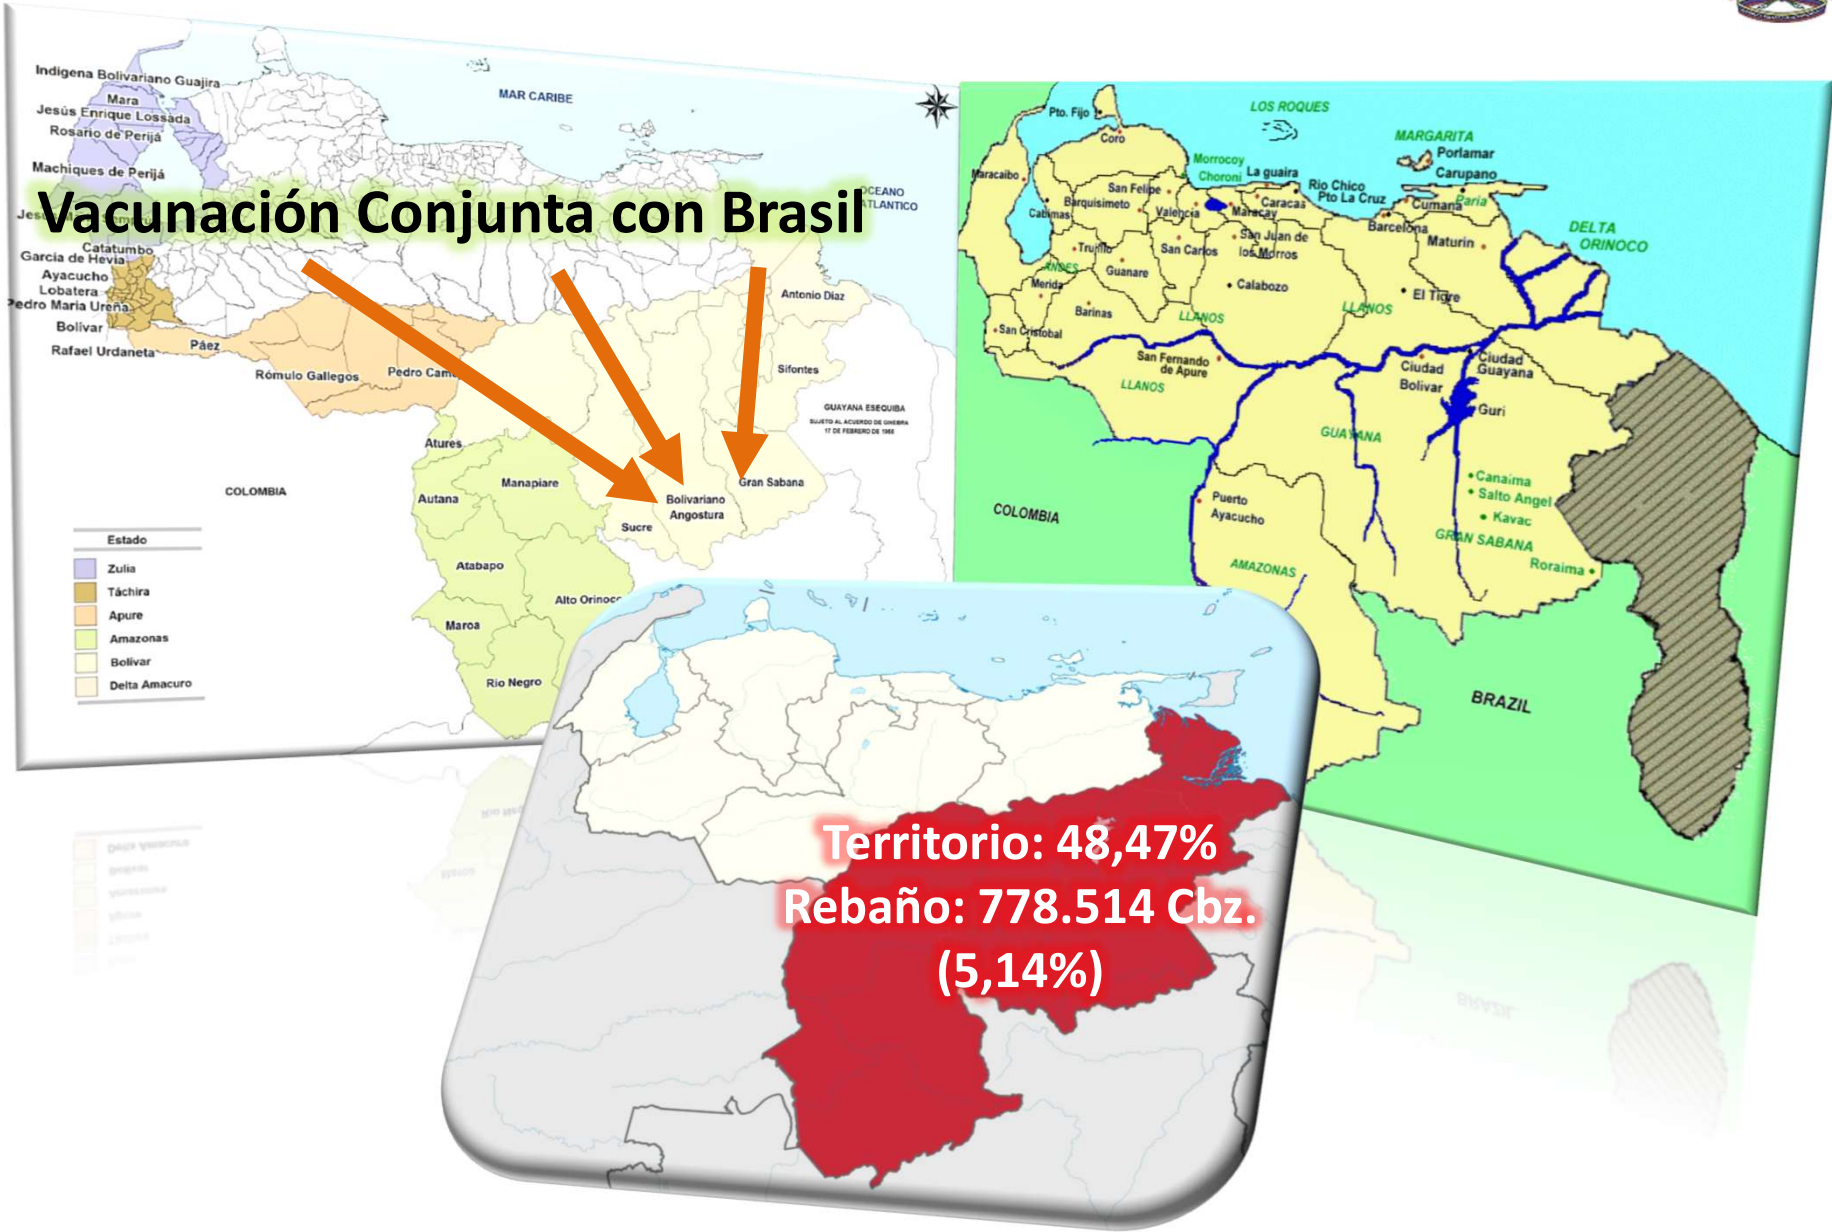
Indigena Bolivariano Guajira
Mara
Jesús Enrique Lossada
Rosario de Perijá
Machiques de Perijá
MAR CARIBE
OCEANO ATLANTICO
Vacunación Conjunta con Brasil
Catatumbo
Garcia de Hevia
Ayacucho
Lobatera
Pedro Maria Ureña
Bolivar
Rafael Urdaneta
Páez
Rómulo Gallegos
Pedro Cam
Antonio Díaz
Sifontes
GUAYANA ESEQUIBA
SUJETO AL ACUERDO DE GINEBRA 17 DE FEBRERO DE 1966
Atures
Manapiare
Autana
Bolivariano Angostura
Gran Sabana
Sucre
COLOMBIA
Atabapo
Alto Orinoco
Maroa
Rio Negro
Estado
Zulia
Táchira
Apure
Amazonas
Bolivar
Delta Amacuro

Pto. Fijo
Coro
LOS ROQUES
MARGARITA
Porlamar
Carupano
Maracaibo
Morrocoy
Choroni
La guaira
Rio Chico
Pto La Cruz
Cumana
Paria
San Felipe
Barquisimeto
Valencia
Caracas
Maracay
Cabimas
Barcelona
Maturin
DELTA ORINOCO
Trujillo
San Carlos
San Juan de los Morros
ANDES
Guanare
Merida
Calabozo
El Tigre
Barinas
LLANOS
LLANOS
San Cristobal
San Fernando de Apure
Ciudad Bolivar
Ciudad Guayana
LLANOS
Guri
GUAYANA
COLOMBIA
Puerto Ayacucho
Canaima
Salto Angel
Kavac
GRAN SABANA
Roraima
AMAZONAS
BRAZIL

Territorio: 48,47%
Rebaño: 778.514 Cbz.
(5,14%)